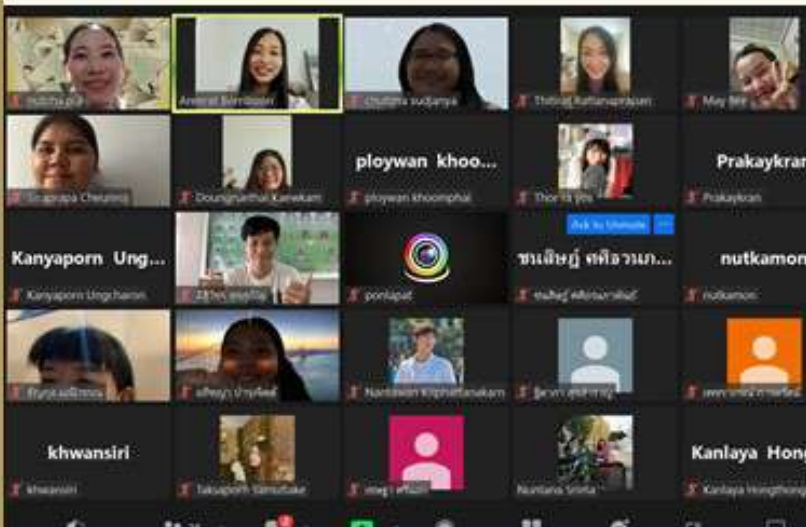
nutcha.pl
Anterat Boriniban
chutima sudjanya
Thitirat Rattanapraparn
May Bee
Sirapapa Cheunma
Doungnantha Kanekam
ploywan khoo...
ploywan khoomphai
Thorita Ven
Prakaykran
Prakaykran
Kanyaporn Ung...
Kanyaporn Ungcharoen
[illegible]
ponlapat
Ask to Unmute
ชนสิษฐ์ ศศิธวานภา...
ชนสิษฐ์ ศศิธวานภาพนธ์
nutkamon
nutkamon
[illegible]
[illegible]
Nantawan Kliphattanakarn
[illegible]
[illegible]
khwansiri
khwansiri
Takaporn Samutlake
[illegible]
Nuntana Srisila
Kanlaya Hong...
Kanlaya Hongthong